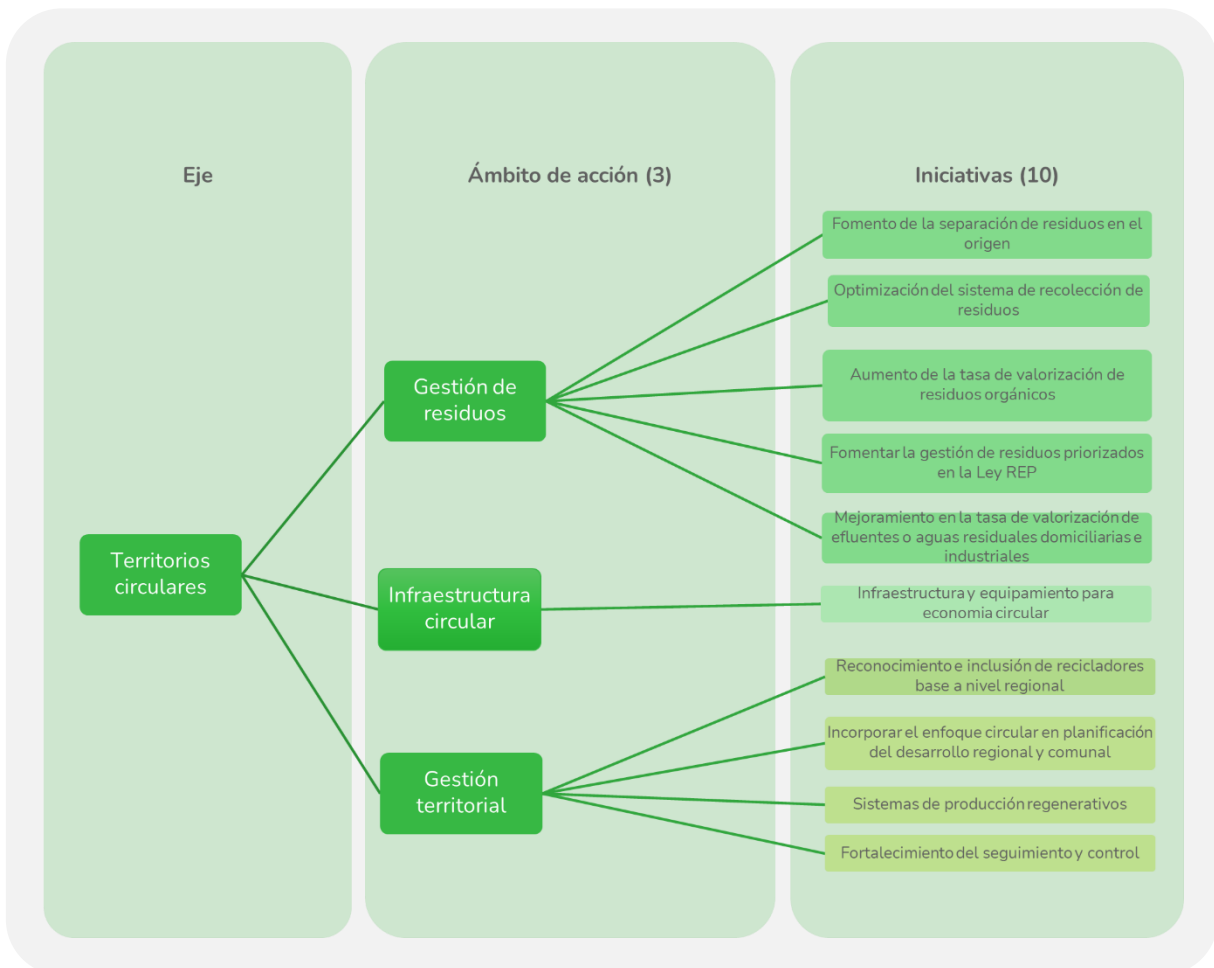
Eje

Ámbito de acción (3)

Iniciativas (10)

Territorios circulares

Gestión de residuos

Infraestructura circular

Gestión territorial

Fomento de la separación de residuos en el origen

Optimización del sistema de recolección de residuos

Aumento de la tasa de valorización de residuos orgánicos

Fomentar la gestión de residuos priorizados en la Ley REP

Mejoramiento en la tasa de valorización de efluentes o aguas residuales domiciliarias e industriales

Infraestructura y equipamiento para economia circular

Reconocimiento e inclusión de recicladores base a nivel regional

Incorporar el enfoque circular en planificación del desarrollo regional y comunal

Sistemas de producción regenerativos

Fortalecimiento del seguimiento y control